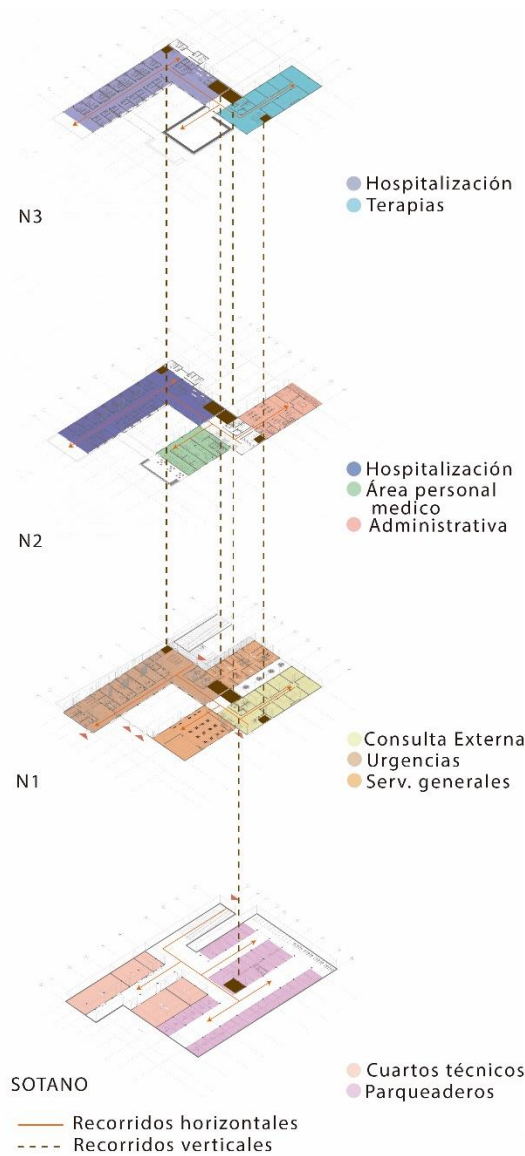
N3

Hospitalización
Terapias

N2

Hospitalización
Área personal medico
Administrativa

N1

Consulta Externa
Urgencias
Serv. generales

SOTANO

Cuartos técnicos
Parqueaderos

Recorridos horizontales
Recorridos verticales